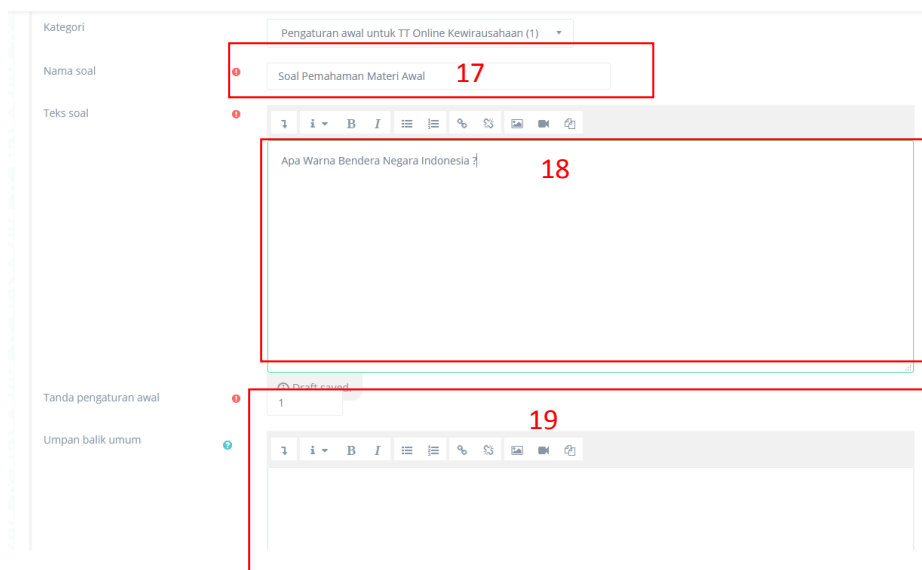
Kategori

Pengaturan awal untuk TT Online Kewirausahaan (1)

Nama soal

Soal Pemahaman Materi Awal

17

Teks soal

B I

Apa Warna Bendera Negara Indonesia ?

18

Draft saved

Tanda pengaturan awal

1

19

Umpan balik umum

B I